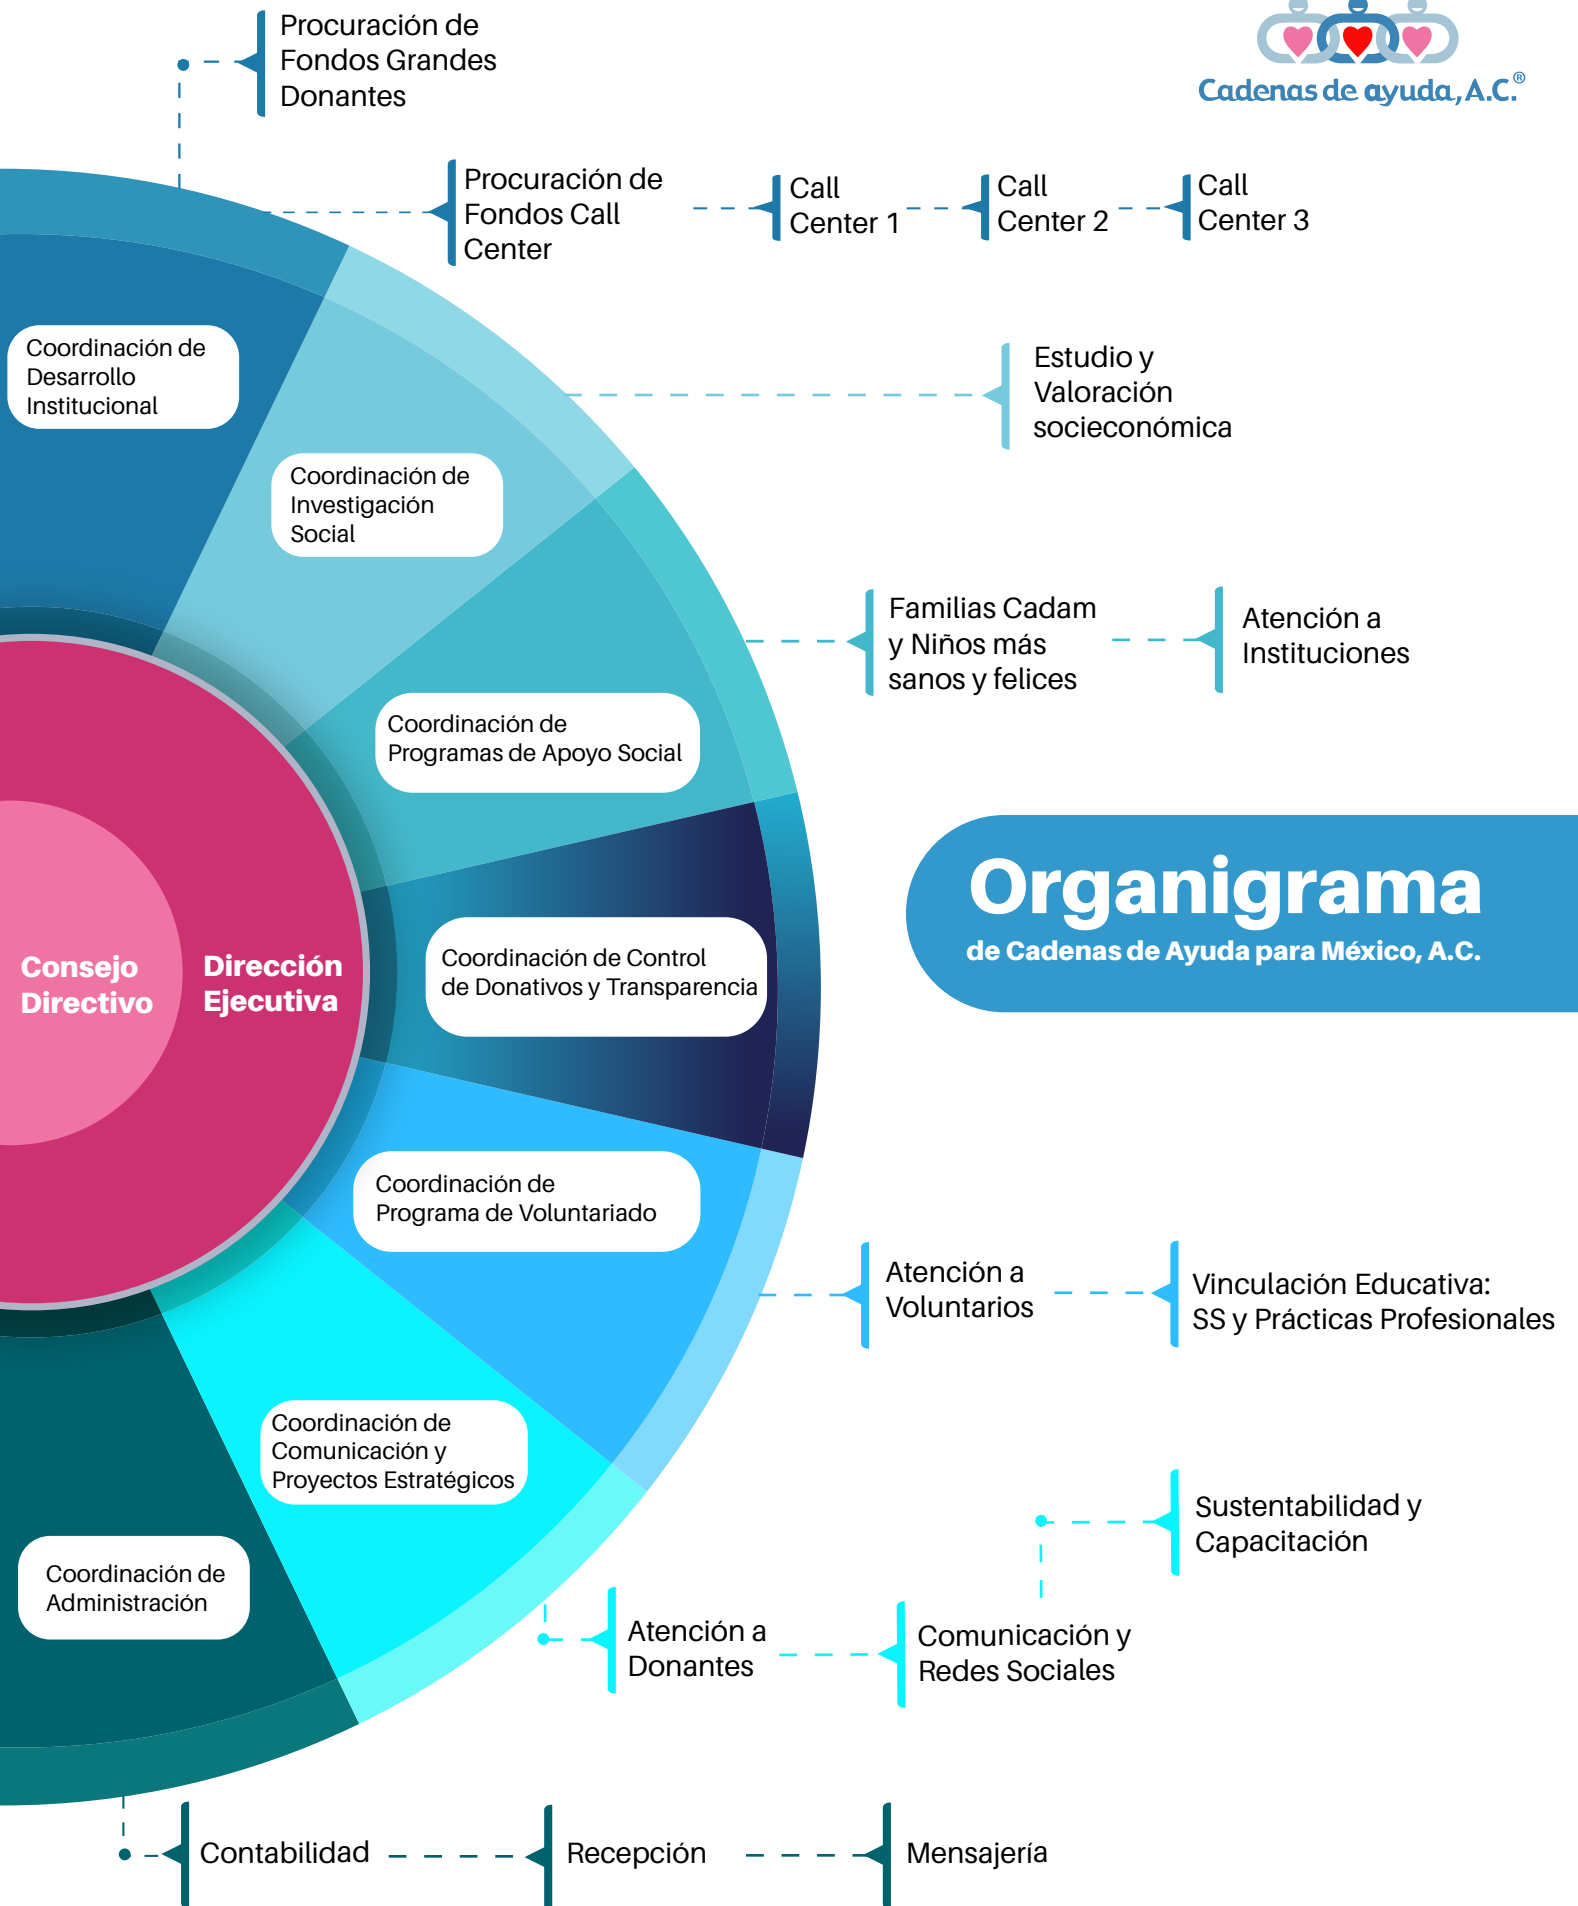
Cadenas de ayuda, A.C.®

Procuración de Fondos Grandes Donantes

Procuración de Fondos Call Center

Call Center 1

Call Center 2

Call Center 3

Coordinación de Desarrollo Institucional

Coordinación de Investigación Social

Estudio y Valoración socioeconómica

Coordinación de Programas de Apoyo Social

Familias Cadam y Niños más sanos y felices

Atención a Instituciones

Organigrama
de Cadenas de Ayuda para México, A.C.

Consejo Directivo

Dirección Ejecutiva

Coordinación de Control de Donativos y Transparencia

Coordinación de Programa de Voluntariado

Atención a Voluntarios

Vinculación Educativa: SS y Prácticas Profesionales

Coordinación de Comunicación y Proyectos Estratégicos

Sustentabilidad y Capacitación

Coordinación de Administración

Atención a Donantes

Comunicación y Redes Sociales

Contabilidad

Recepción

Mensajería